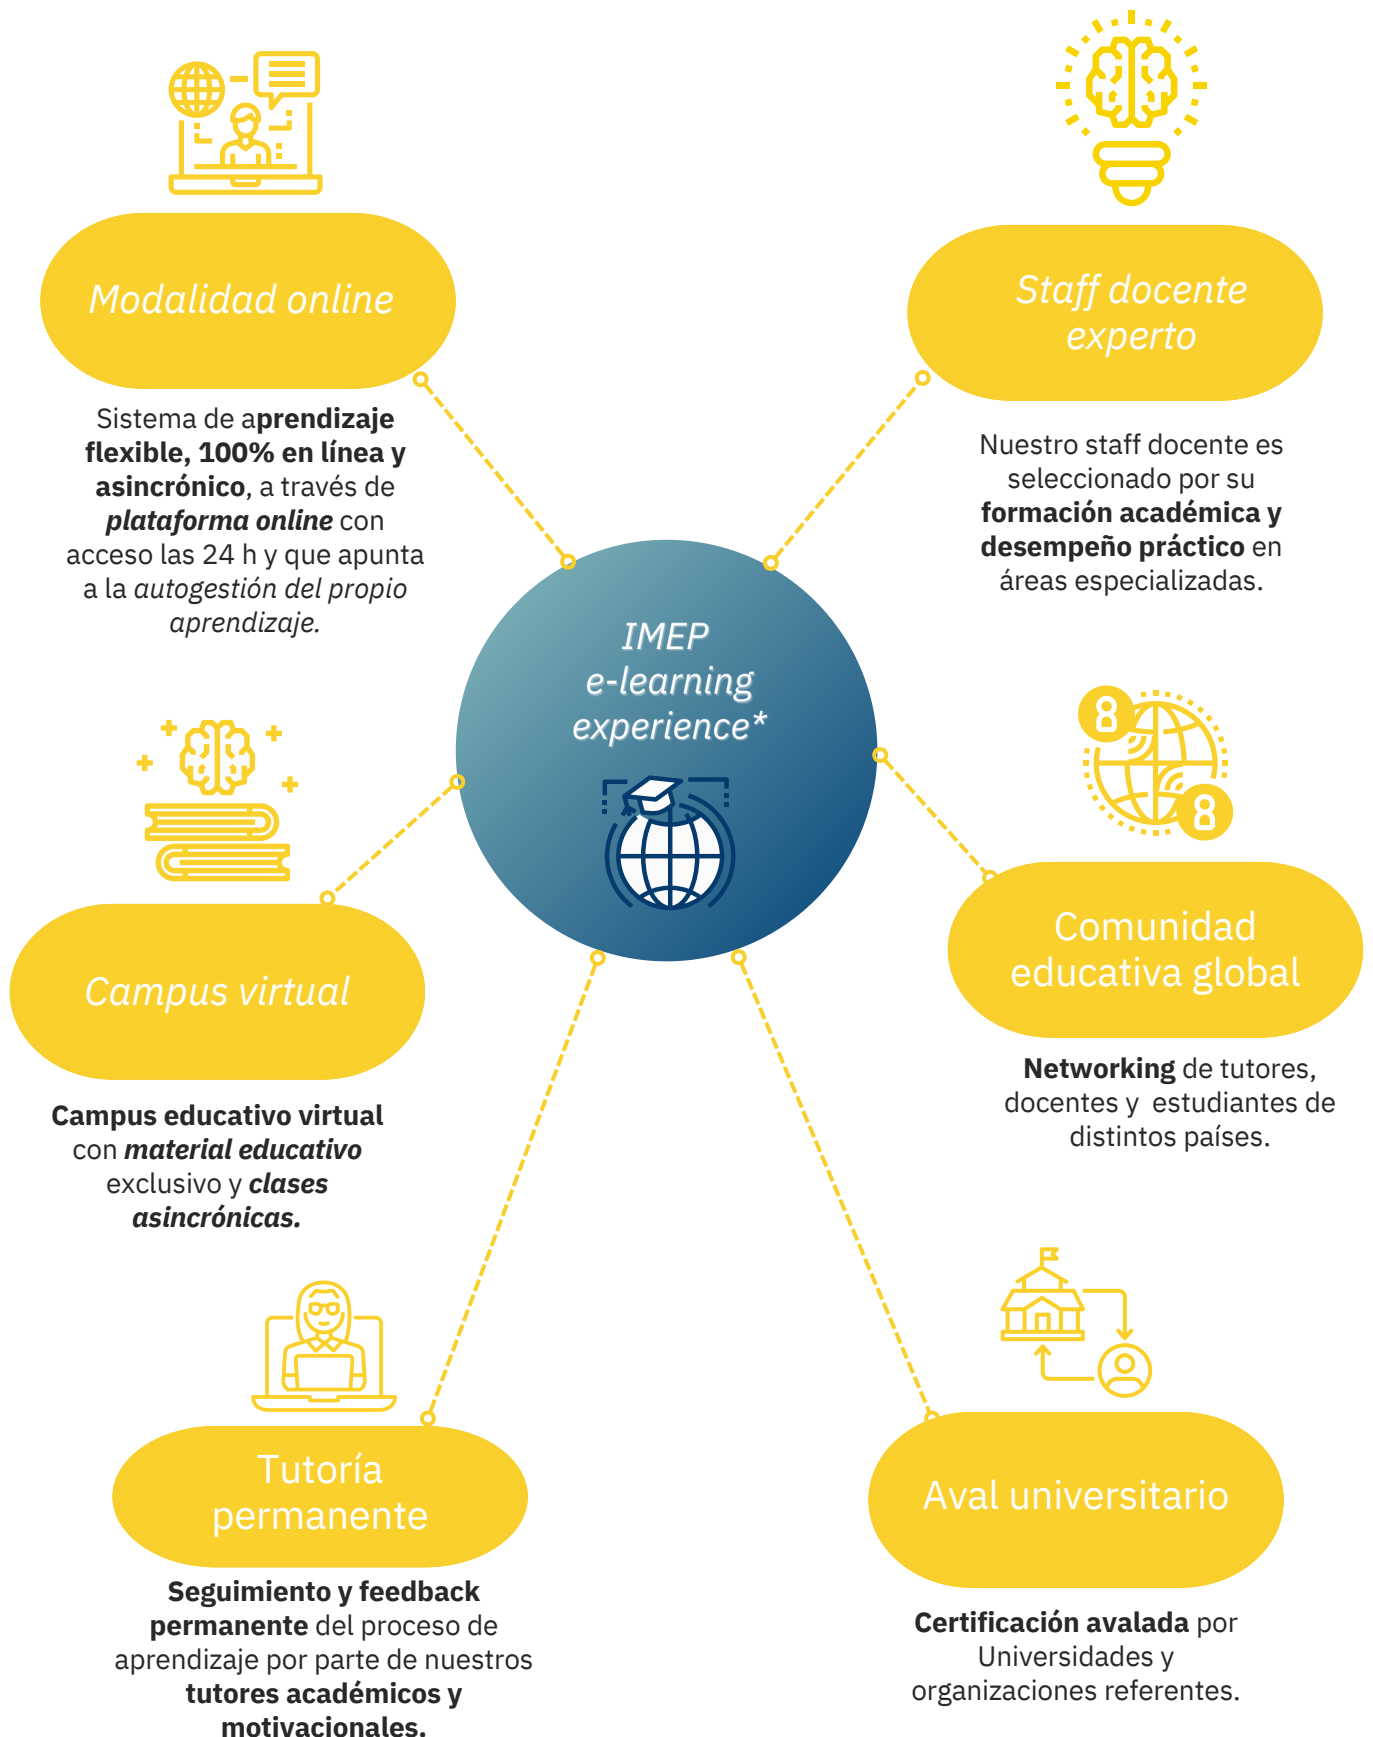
Modalidad online

Sistema de aprendizaje flexible, 100% en línea y asincrónico, a través de plataforma online con acceso las 24 h y que apunta a la autogestión del propio aprendizaje.

Staff docente experto

Nuestro staff docente es seleccionado por su formación académica y desempeño práctico en áreas especializadas.

IMEP e-learning experience*

Campus virtual

Campus educativo virtual con material educativo exclusivo y clases asincrónicas.

Comunidad educativa global

Networking de tutores, docentes y estudiantes de distintos países.

Tutoría permanente

Seguimiento y feedback permanente del proceso de aprendizaje por parte de nuestros tutores académicos y motivacionales.

Aval universitario

Certificación avalada por Universidades y organizaciones referentes.